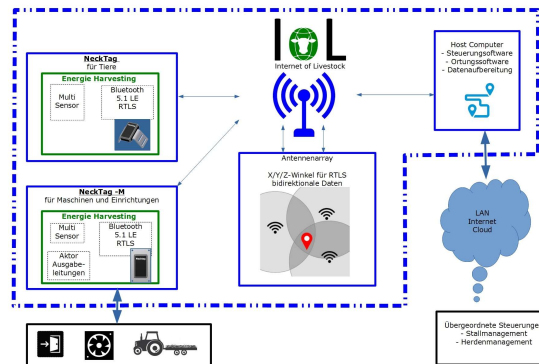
IoL
Internet of Livestock

NeckTag
für Tiere

Energie Harvesting

Multi Sensor

Bluetooth 5.1 LE RTLS

Host Computer
- Steuerungssoftware
- Ortungssoftware
- Datenaufbereitung

Antennenarray

X/Y/Z-Winkel für RTLS
bidirektionale Daten

NeckTag -M
für Maschinen und Einrichtungen

Energie Harvesting

Multi Sensor

Bluetooth 5.1 LE RTLS

Aktor Ausgabeleitungen

LAN
Internet
Cloud

Übergeordnete Steuerunge
- Stallmanagement
- Herdenmanagement